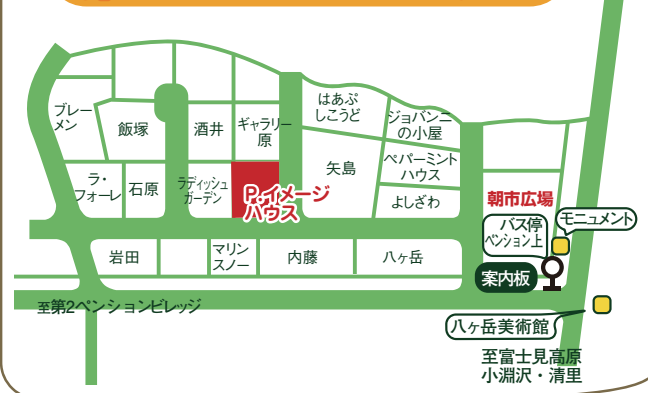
ブレーメン

飯塚

酒井

ギャラリー原

はあぷしこうど

ジョバンニの小屋

ラ・フォーレ

石原

ラディッシュガーデン

P.イメージハウス

矢島

ペパーミントハウス

よしざわ

朝市広場

バス停 ペンション上

モニュメント

岩田

マリンスノー

内藤

八ヶ岳

案内板

至第2ペンションビレッジ

八ヶ岳美術館

至富士見高原
小淵沢・清里